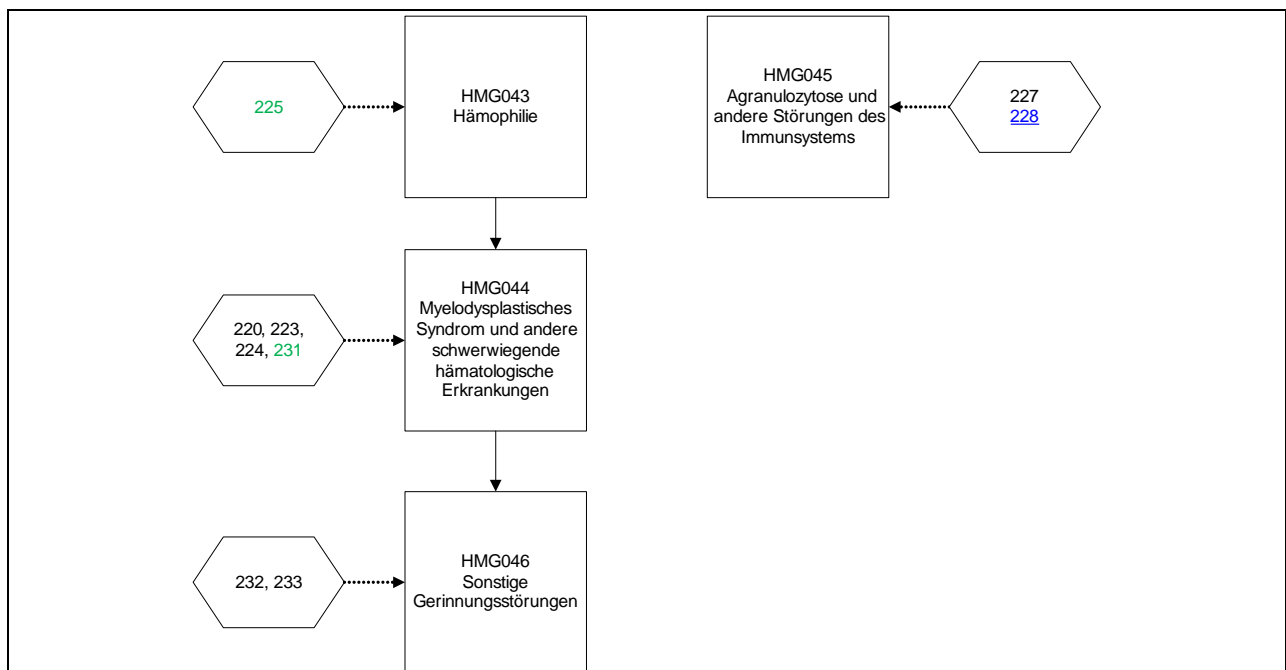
225

HMG043
Hämophilie

HMG045
Agranulozytose und andere Störungen des Immunsystems

227
228

220, 223, 224, 231

HMG044
Myelodysplastisches Syndrom und andere schwerwiegende hämatologische Erkrankungen

232, 233

HMG046
Sonstige Gerinnungsstörungen